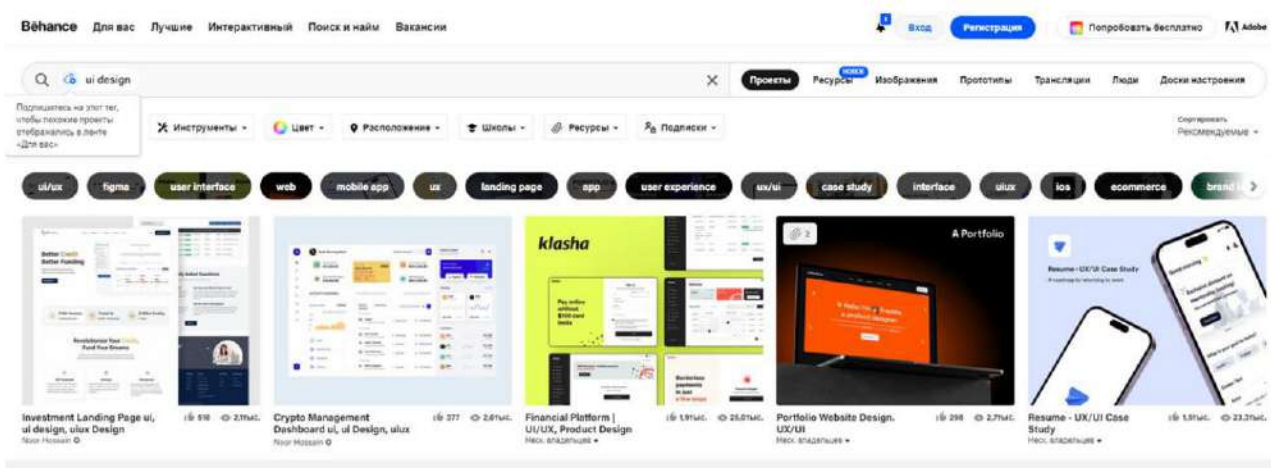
Bēhance Для вас Лучшие Интерактивный Поиск и найм Вакансии

Вход Регистрация Попробовать бесплатно Adobe

ui design

Проекты Ресурсы НОВОЕ Изображения Прототипы Трансляции Люди Доски настроения

Подпишитесь на этот тег, чтобы похожие проекты отображались в ленте «Для вас»

Инструменты Цвет Расположение Школы Ресурсы Подписки

Сортировать Рекомендуемые

ui/ux figma user interface web mobile app ux landing page app user experience ux/ui case study interface uiux ios ecommerce brand i

klasha

A Portfolio

2

Resume - UX/UI Case Study

Investment Landing Page ui, ui design, uiux Design
Noor Hossain
618 2,1тыс.

Crypto Management Dashboard ui, ui Design, ulux
Noor Hossain
377 2,0тыс.

Financial Platform | UI/UX, Product Design
Неск. владельцев
1,9тыс. 25,0тыс.

Portfolio Website Design. UX/UI
Неск. владельцев
298 2,7тыс.

Resume - UX/UI Case Study
Неск. владельцев
1,5тыс. 23,3тыс.